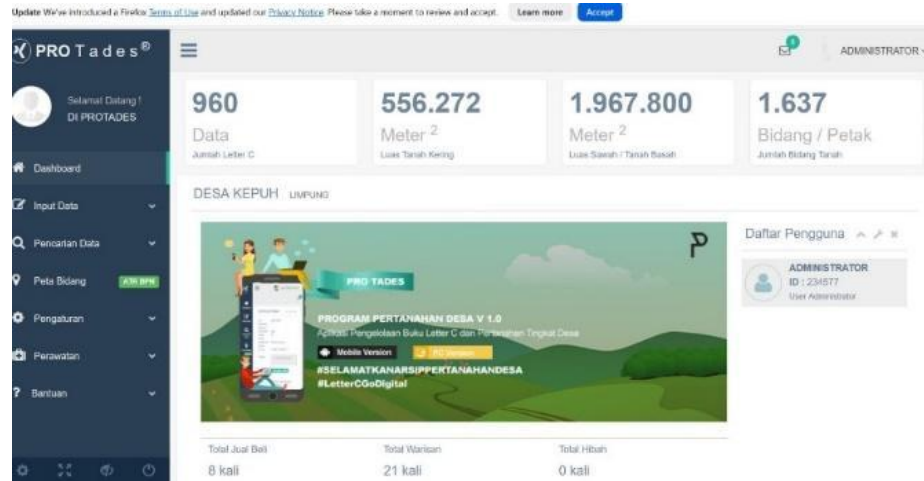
Update We've introduced a Firefox Terms of Use and updated our Privacy Notice. Please take a moment to review and accept. Learn more Accept

PRO Tades®

Selamat Datang ! DI PROTADES

Dashboard
Input Data
Pencarian Data
Peta Bidang ATR BPN
Pengaturan
Perawatan
Bantuan

ADMINISTRATOR

960
Data
Jumlah Letter C

556.272
Meter $^2$
Luas Tanah Kering

1.967.800
Meter $^2$
Luas Sawah / Tanah Basah

1.637
Bidang / Petak
Jumlah Bidang Tanah

DESA KEPUH LIMPUNG

PRO TADES
PROGRAM PERTANAHAN DESA V 1.0
Aplikasi Pengelolaan Buku Letter C dan Pertanahan Tingkat Desa
Mobile Version PC Version
#SELAMATKANARSIPPERTANAHANDESA
#LetterCGoDigital

Daftar Pengguna
ADMINISTRATOR
ID : 234577
User Administrator

Total Jual Beli
8 kali

Total Warisan
21 kali

Total Hibah
0 kali